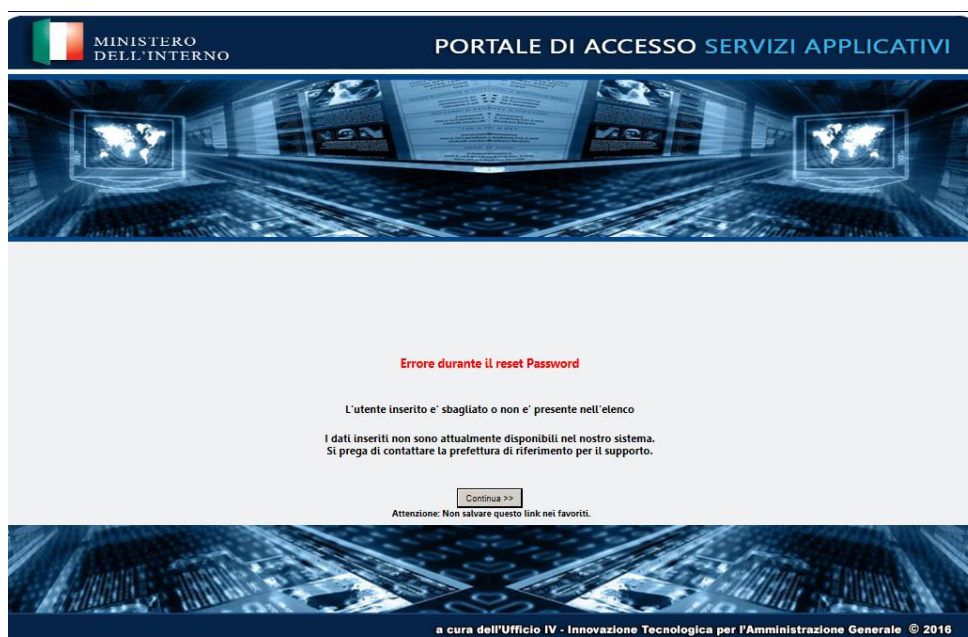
MINISTERO
DELL'INTERNO

PORTALE DI ACCESSO SERVIZI APPLICATIVI

Errore durante il reset Password

L'utente inserito e' sbagliato o non e' presente nell'elenco

I dati inseriti non sono attualmente disponibili nel nostro sistema.
Si prega di contattare la prefettura di riferimento per il supporto.

Continua >>

Attenzione: Non salvare questo link nei favoriti.

a cura dell'Ufficio IV - Innovazione Tecnologica per l'Amministrazione Generale © 2016